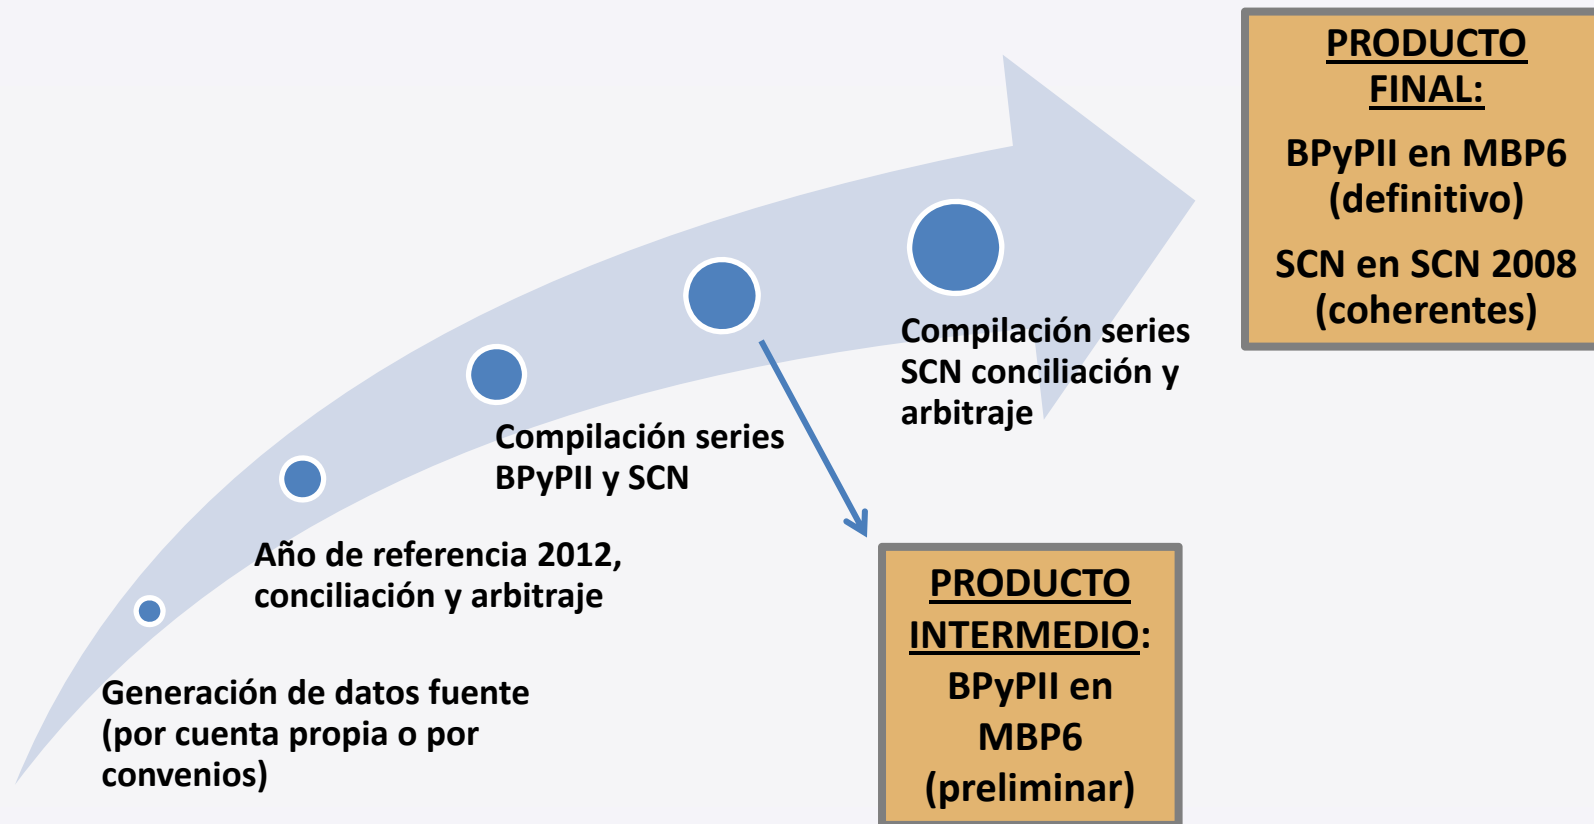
Generación de datos fuente (por cuenta propia o por convenios)

Año de referencia 2012, conciliación y arbitraje

Compilación series BPyPII y SCN

Compilación series SCN conciliación y arbitraje

PRODUCTO FINAL:

BPyPII en MBP6 (definitivo)

SCN en SCN 2008 (coherentes)

PRODUCTO INTERMEDIO:

BPyPII en MBP6 (preliminar)